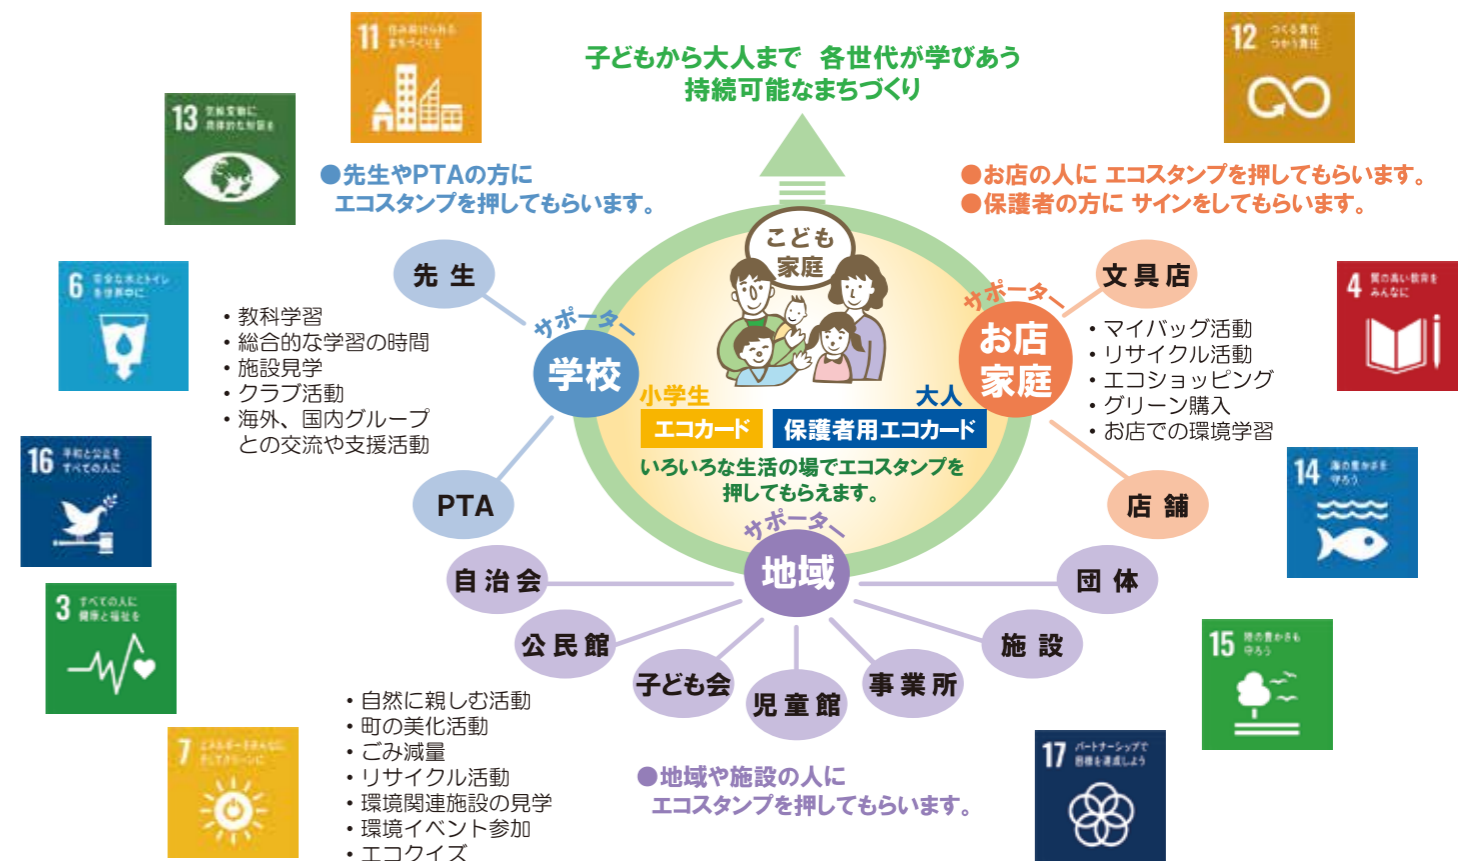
子どもから大人まで 各世代が学びあう
持続可能なまちづくり

11 住み続けられるまちづくりを

12 つくる責任 つかう責任

13 気候変動に具体的な対策を

●先生やPTAの方に
エコスタンプを押してもらいます。

●お店の人に エコスタンプを押してもらいます。
●保護者の方に サインをしてもらいます。

こども
家庭

先生

文具店

6 安全な水とトイレを世界中に

4 質の高い教育をみんなに

・教科学習
・総合的な学習の時間
・施設見学
・クラブ活動
・海外、国内グループとの交流や支援活動

サポーター
学校

サポーター
お店
家庭

・マイバッグ活動
・リサイクル活動
・エコショッピング
・グリーン購入
・お店での環境学習

小学生
エコカード

大人
保護者用エコカード

いろいろな生活の場でエコスタンプを押してもらえます。

16 平和と公正をすべての人に

14 海の豊かさを守ろう

PTA

店舗

サポーター
地域

自治会

団体

3 すべての人に健康と福祉を

公民館

施設

15 陸の豊かさも守ろう

子ども会

事業所

児童館

・自然に親しむ活動
・町の美化活動
・ごみ減量
・リサイクル活動
・環境関連施設の見学
・環境イベント参加
・エコクイズ

7 エネルギーをみんなにそしてクリーンに

●地域や施設の人に
エコスタンプを押してもらいます。

17 パートナーシップで目標を達成しよう